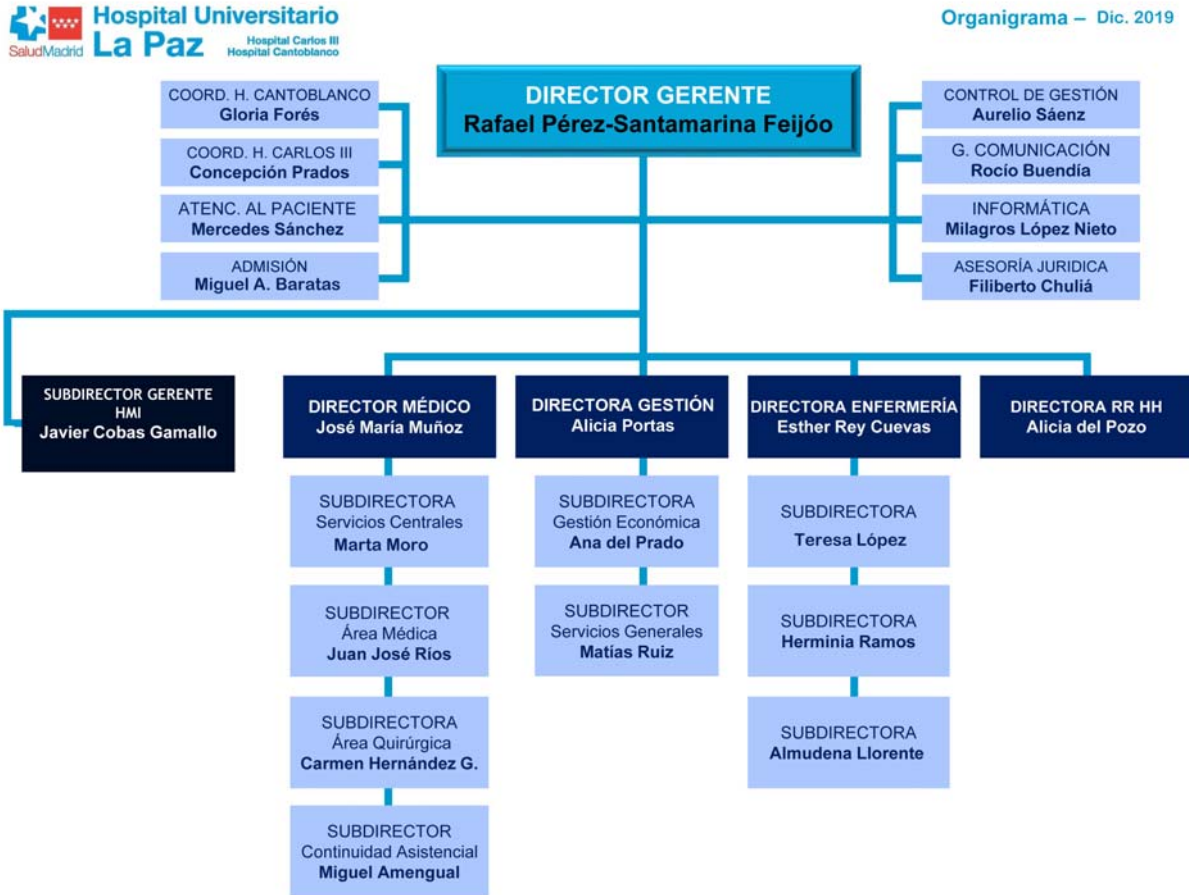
SaludMadrid Hospital Universitario La Paz Hospital Carlos III Hospital Cantoblanco

Organigrama – Dic. 2019

DIRECTOR GERENTE
Rafael Pérez-Santamarina Feijóo

COORD. H. CANTOBLANCO
Gloria Forés

COORD. H. CARLOS III
Concepción Prados

ATENC. AL PACIENTE
Mercedes Sánchez

ADMISIÓN
Miguel A. Baratas

CONTROL DE GESTIÓN
Aurelio Sáenz

G. COMUNICACIÓN
Rocío Buendía

INFORMÁTICA
Milagros López Nieto

ASESORÍA JURIDICA
Filiberto Chuliá

SUBDIRECTOR GERENTE HMI
Javier Cobas Gamallo

DIRECTOR MÉDICO
José María Muñoz

SUBDIRECTORA
Servicios Centrales
Marta Moro

SUBDIRECTOR
Área Médica
Juan José Ríos

SUBDIRECTORA
Área Quirúrgica
Carmen Hernández G.

SUBDIRECTOR
Continuidad Asistencial
Miguel Amengual

DIRECTORA GESTIÓN
Alicia Portas

SUBDIRECTORA
Gestión Económica
Ana del Prado

SUBDIRECTOR
Servicios Generales
Matías Ruiz

DIRECTORA ENFERMERÍA
Esther Rey Cuevas

SUBDIRECTORA
Teresa López

SUBDIRECTORA
Herminia Ramos

SUBDIRECTORA
Almudena Llorente

DIRECTORA RR HH
Alicia del Pozo